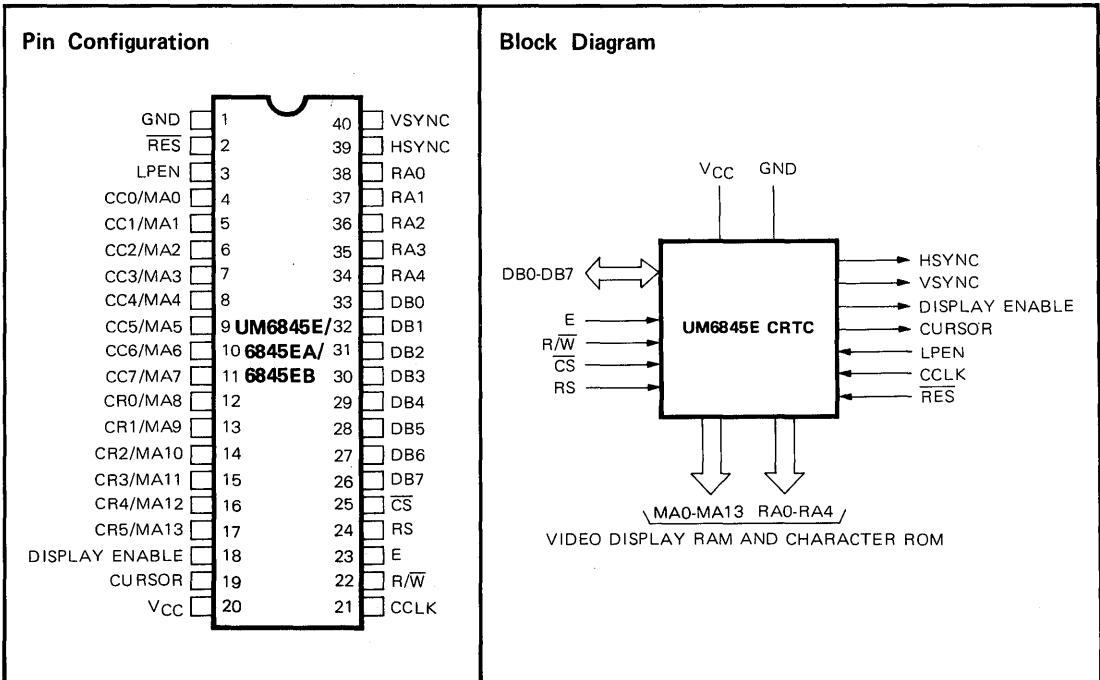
**Pin Configuration**

GND 1
$\overline{RES}$ 2
LPEN 3
CC0/MA0 4
CC1/MA1 5
CC2/MA2 6
CC3/MA3 7
CC4/MA4 8
CC5/MA5 9
CC6/MA6 10
CC7/MA7 11
CR0/MA8 12
CR1/MA9 13
CR2/MA10 14
CR3/MA11 15
CR4/MA12 16
CR5/MA13 17
DISPLAY ENABLE 18
CURSOR 19
$V_{CC}$ 20

UM6845E/
6845EA/
6845EB

40 VSYNC
39 HSYNC
38 RA0
37 RA1
36 RA2
35 RA3
34 RA4
33 DB0
32 DB1
31 DB2
30 DB3
29 DB4
28 DB5
27 DB6
26 DB7
25 $\overline{CS}$
24 RS
23 E
22 $R/\overline{W}$
21 CCLK

**Block Diagram**

$V_{CC}$ GND

DB0-DB7
E
$R/\overline{W}$
$\overline{CS}$
RS

UM6845E CRTC

HSYNC
VSYNC
DISPLAY ENABLE
CURSOR
LPEN
CCLK
$\overline{RES}$

MA0-MA13 RA0-RA4
VIDEO DISPLAY RAM AND CHARACTER ROM